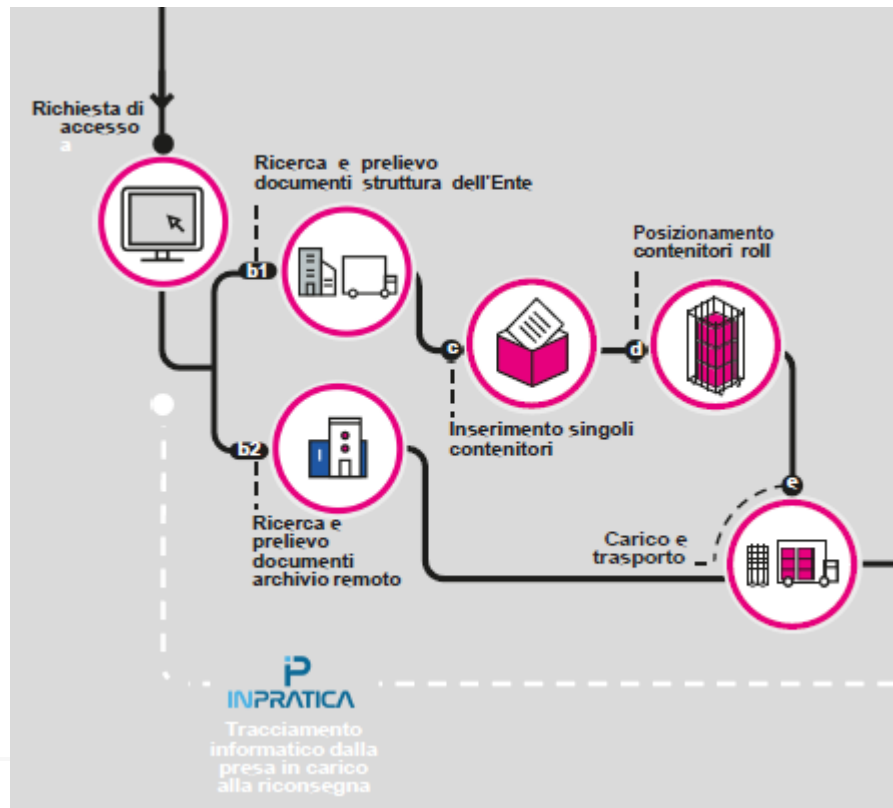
Richiesta di accesso
a

Ricerca e prelievo documenti struttura dell'Ente

b1

c

Posizionamento contenitori roll

d

b2

Inserimento singoli contenitori

e

Ricerca e prelievo documenti archivio remoto

Carico e trasporto

INPRATICA

Tracciamento informatico dalla presa in carico alla riconsegna